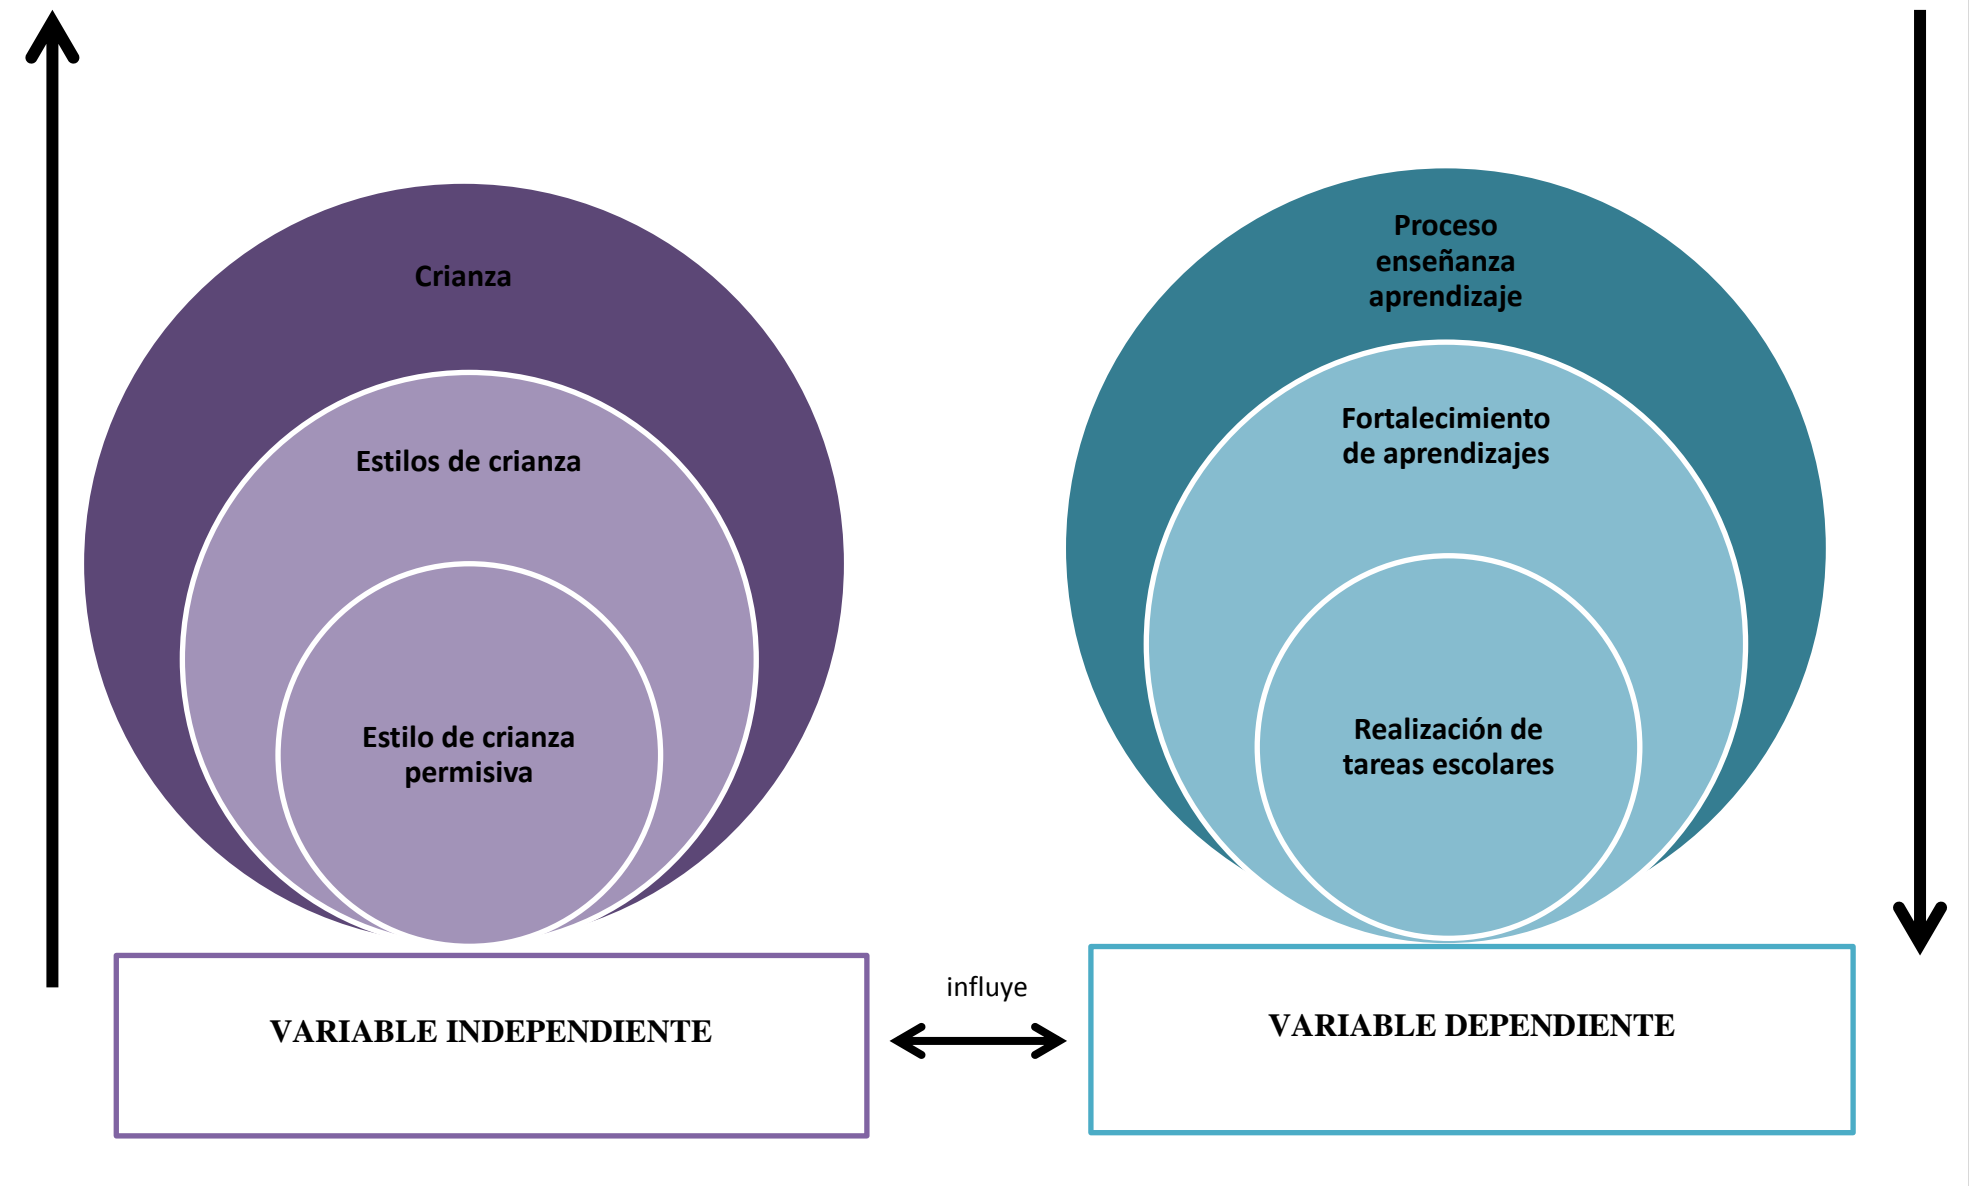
Crianza

Estilos de crianza

Estilo de crianza permisiva

Proceso enseñanza aprendizaje

Fortalecimiento de aprendizajes

Realización de tareas escolares

VARIABLE INDEPENDIENTE

influye

VARIABLE DEPENDIENTE